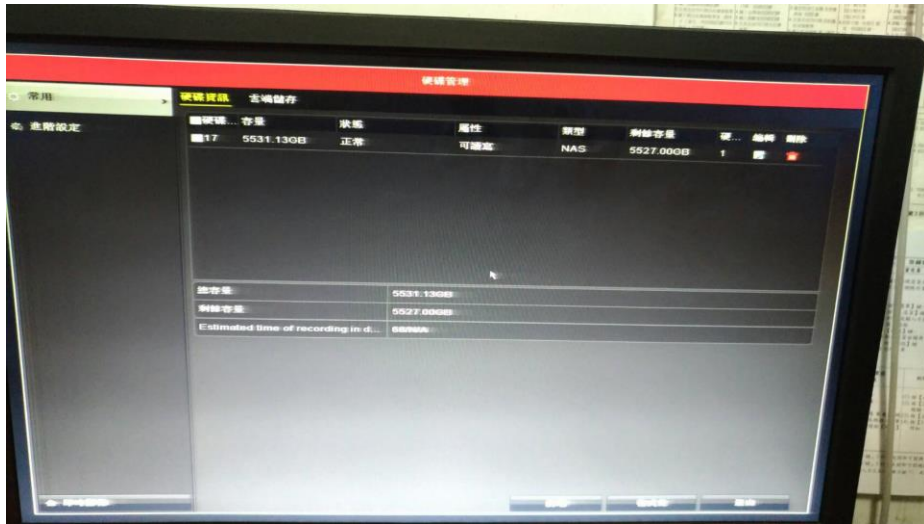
硬碟管理

常用

進階設定

硬碟資訊 雲端儲存

| 硬碟... | 容量 | 狀態 | 屬性 | 類型 | 剩餘容量 | 硬... | 編輯 | 刪除 |
|---|---|---|---|---|---|---|---|---|
| 17 | 5531.13GB | 正常 | 可讀寫 | NAS | 5527.00GB | 1 | | |

| 總容量 | 5531.13GB |
|---|---|
| 剩餘容量 | 5527.00GB |
| Estimated time of recording in d... | 68/N/A |

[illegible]

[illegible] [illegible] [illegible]